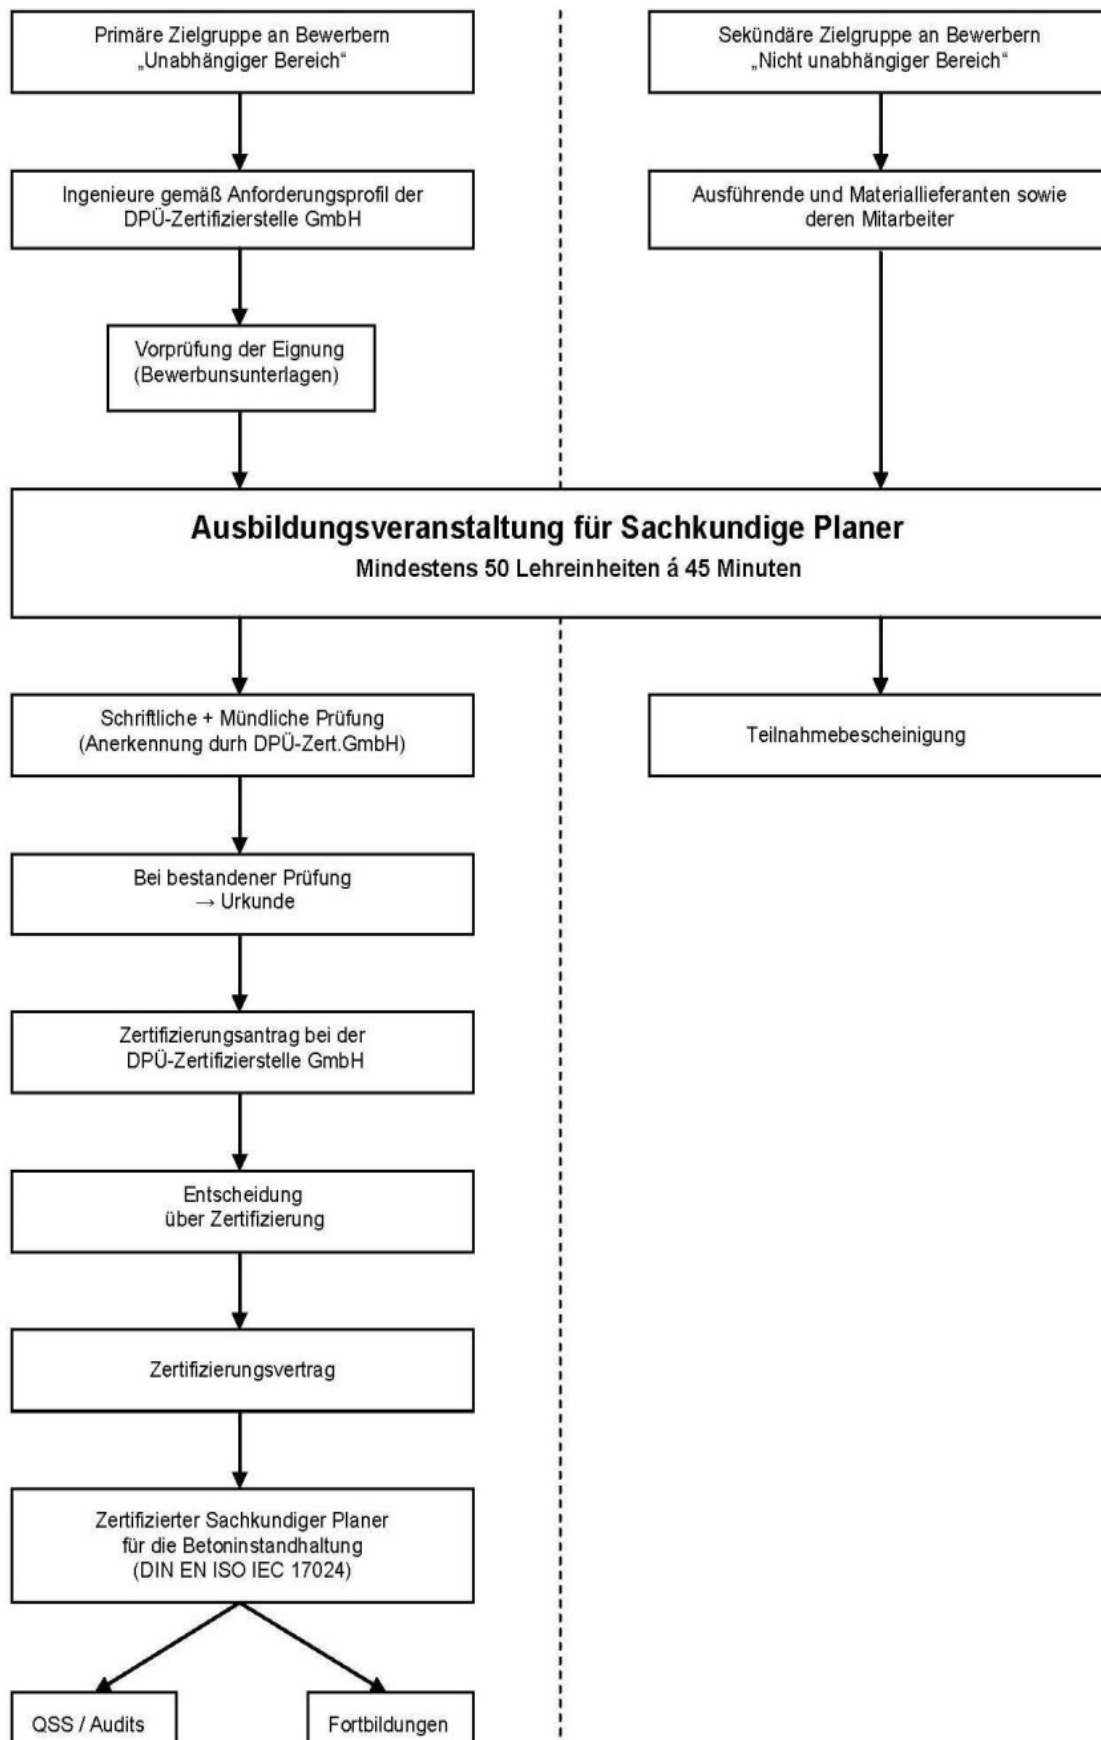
Primäre Zielgruppe an Bewerbern „Unabhängiger Bereich“

Sekündäre Zielgruppe an Bewerbern „Nicht unabhängiger Bereich“

Ingenieure gemäß Anforderungsprofil der DPÜ-Zertifizierstelle GmbH

Ausführende und Materiallieferanten sowie deren Mitarbeiter

Vorprüfung der Eignung (Bewerbunsunterlagen)

Ausbildungsveranstaltung für Sachkundige Planer
Mindestens 50 Lehreinheiten á 45 Minuten

Schriftliche + Mündliche Prüfung (Anerkennung durh DPÜ-Zert.GmbH)

Teilnahmebescheinigung

Bei bestandener Prüfung → Urkunde

Zertifizierungsantrag bei der DPÜ-Zertifizierstelle GmbH

Entscheidung über Zertifizierung

Zertifizierungsvertrag

Zertifizierter Sachkundiger Planer für die Betoninstandhaltung (DIN EN ISO IEC 17024)

QSS / Audits

Fortbildungen